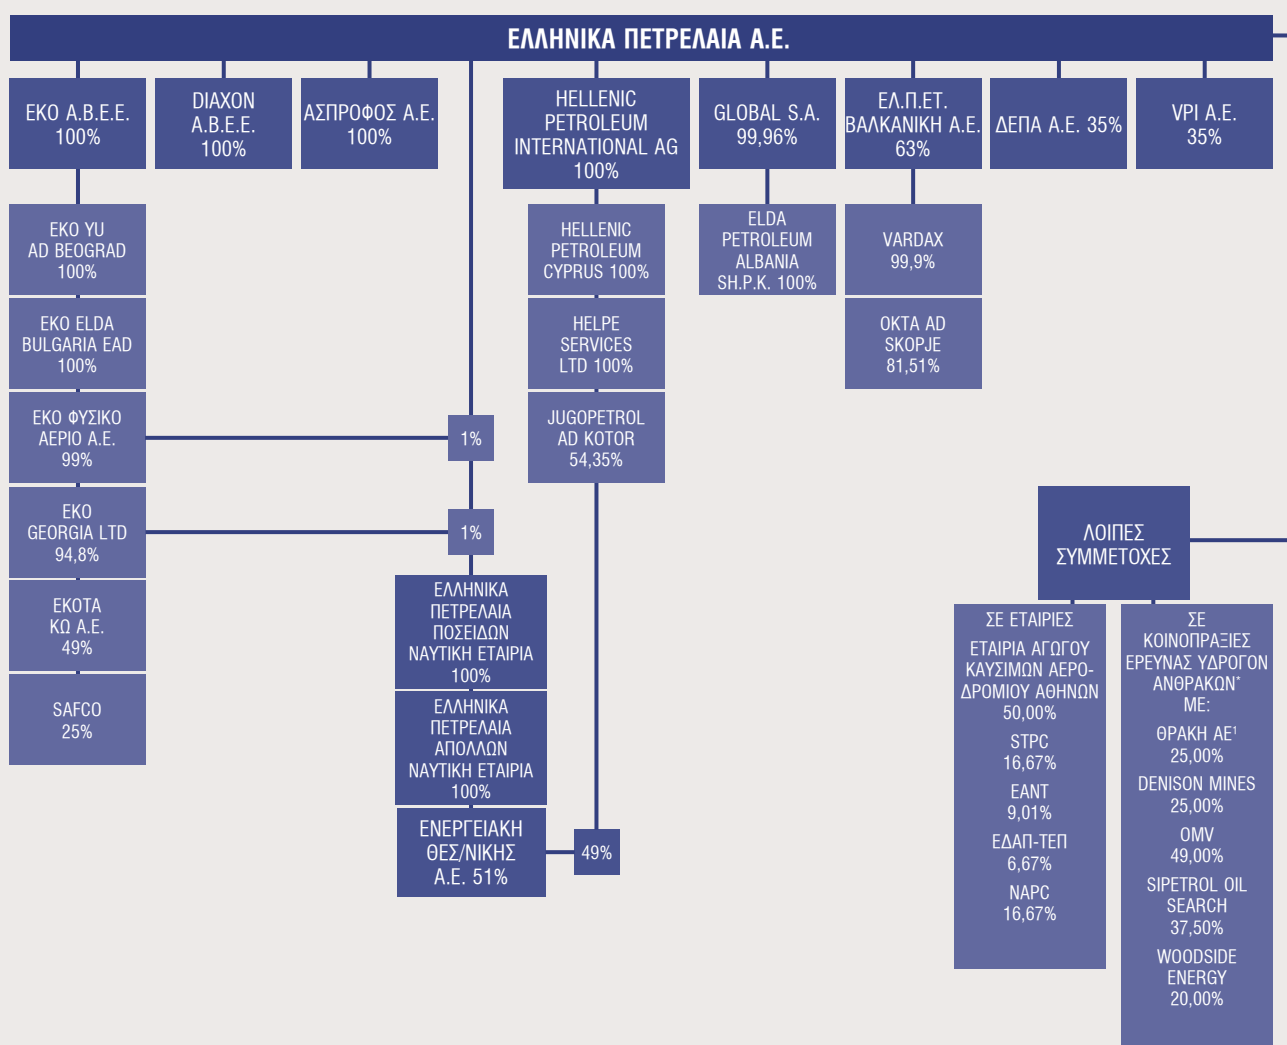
ΕΛΛΗΝΙΚΑ ΠΕΤΡΕΛΑΙΑ Α.Ε.

ΕΚΟ Α.Β.Ε.Ε. 100%

DIAXON Α.Β.Ε.Ε. 100%

ΑΣΠΡΟΦΟΣ Α.Ε. 100%

HELLENIC PETROLEUM INTERNATIONAL AG 100%

GLOBAL S.A. 99,96%

ΕΛ.Π.ΕΤ. ΒΑΛΚΑΝΙΚΗ Α.Ε. 63%

ΔΕΠΑ Α.Ε. 35%

VPI A.E. 35%

EKO YU AD BEOGRAD 100%

EKO ELDA BULGARIA EAD 100%

ΕΚΟ ΦΥΣΙΚΟ ΑΕΡΙΟ Α.Ε. 99%

1%

EKO GEORGIA LTD 94,8%

1%

ΕΚΟΤΑ ΚΩ Α.Ε. 49%

SAFCO 25%

HELLENIC PETROLEUM CYPRUS 100%

HELPE SERVICES LTD 100%

JUGOPETROL AD KOTOR 54,35%

ELDA PETROLEUM ALBANIA SH.P.K. 100%

VARDAX 99,9%

OKTA AD SKOPJE 81,51%

ΕΛΛΗΝΙΚΑ ΠΕΤΡΕΛΑΙΑ ΠΟΣΕΙΔΩΝ ΝΑΥΤΙΚΗ ΕΤΑΙΡΙΑ 100%

ΕΛΛΗΝΙΚΑ ΠΕΤΡΕΛΑΙΑ ΑΠΟΛΛΩΝ ΝΑΥΤΙΚΗ ΕΤΑΙΡΙΑ 100%

ΕΝΕΡΓΕΙΑΚΗ ΘΕΣ/ΝΙΚΗΣ Α.Ε. 51%

49%

ΛΟΙΠΕΣ ΣΥΜΜΕΤΟΧΕΣ

ΣΕ ΕΤΑΙΡΙΕΣ

ΕΤΑΙΡΙΑ ΑΓΩΓΟΥ ΚΑΥΣΙΜΩΝ ΑΕΡΟΔΡΟΜΙΟΥ ΑΘΗΝΩΝ 50,00%

STPC 16,67%

EANT 9,01%

ΕΔΑΠ-ΤΕΠ 6,67%

NAPC 16,67%

ΣΕ ΚΟΙΝΟΠΡΑΞΙΕΣ ΕΡΕΥΝΑΣ ΥΔΡΟΓΟΝΑΝΘΡΑΚΩΝ* ΜΕ:

ΘΡΑΚΗ ΑΕ¹ 25,00%

DENISON MINES 25,00%

OMV 49,00%

SIPETROL OIL SEARCH 37,50%

WOODSIDE ENERGY 20,00%